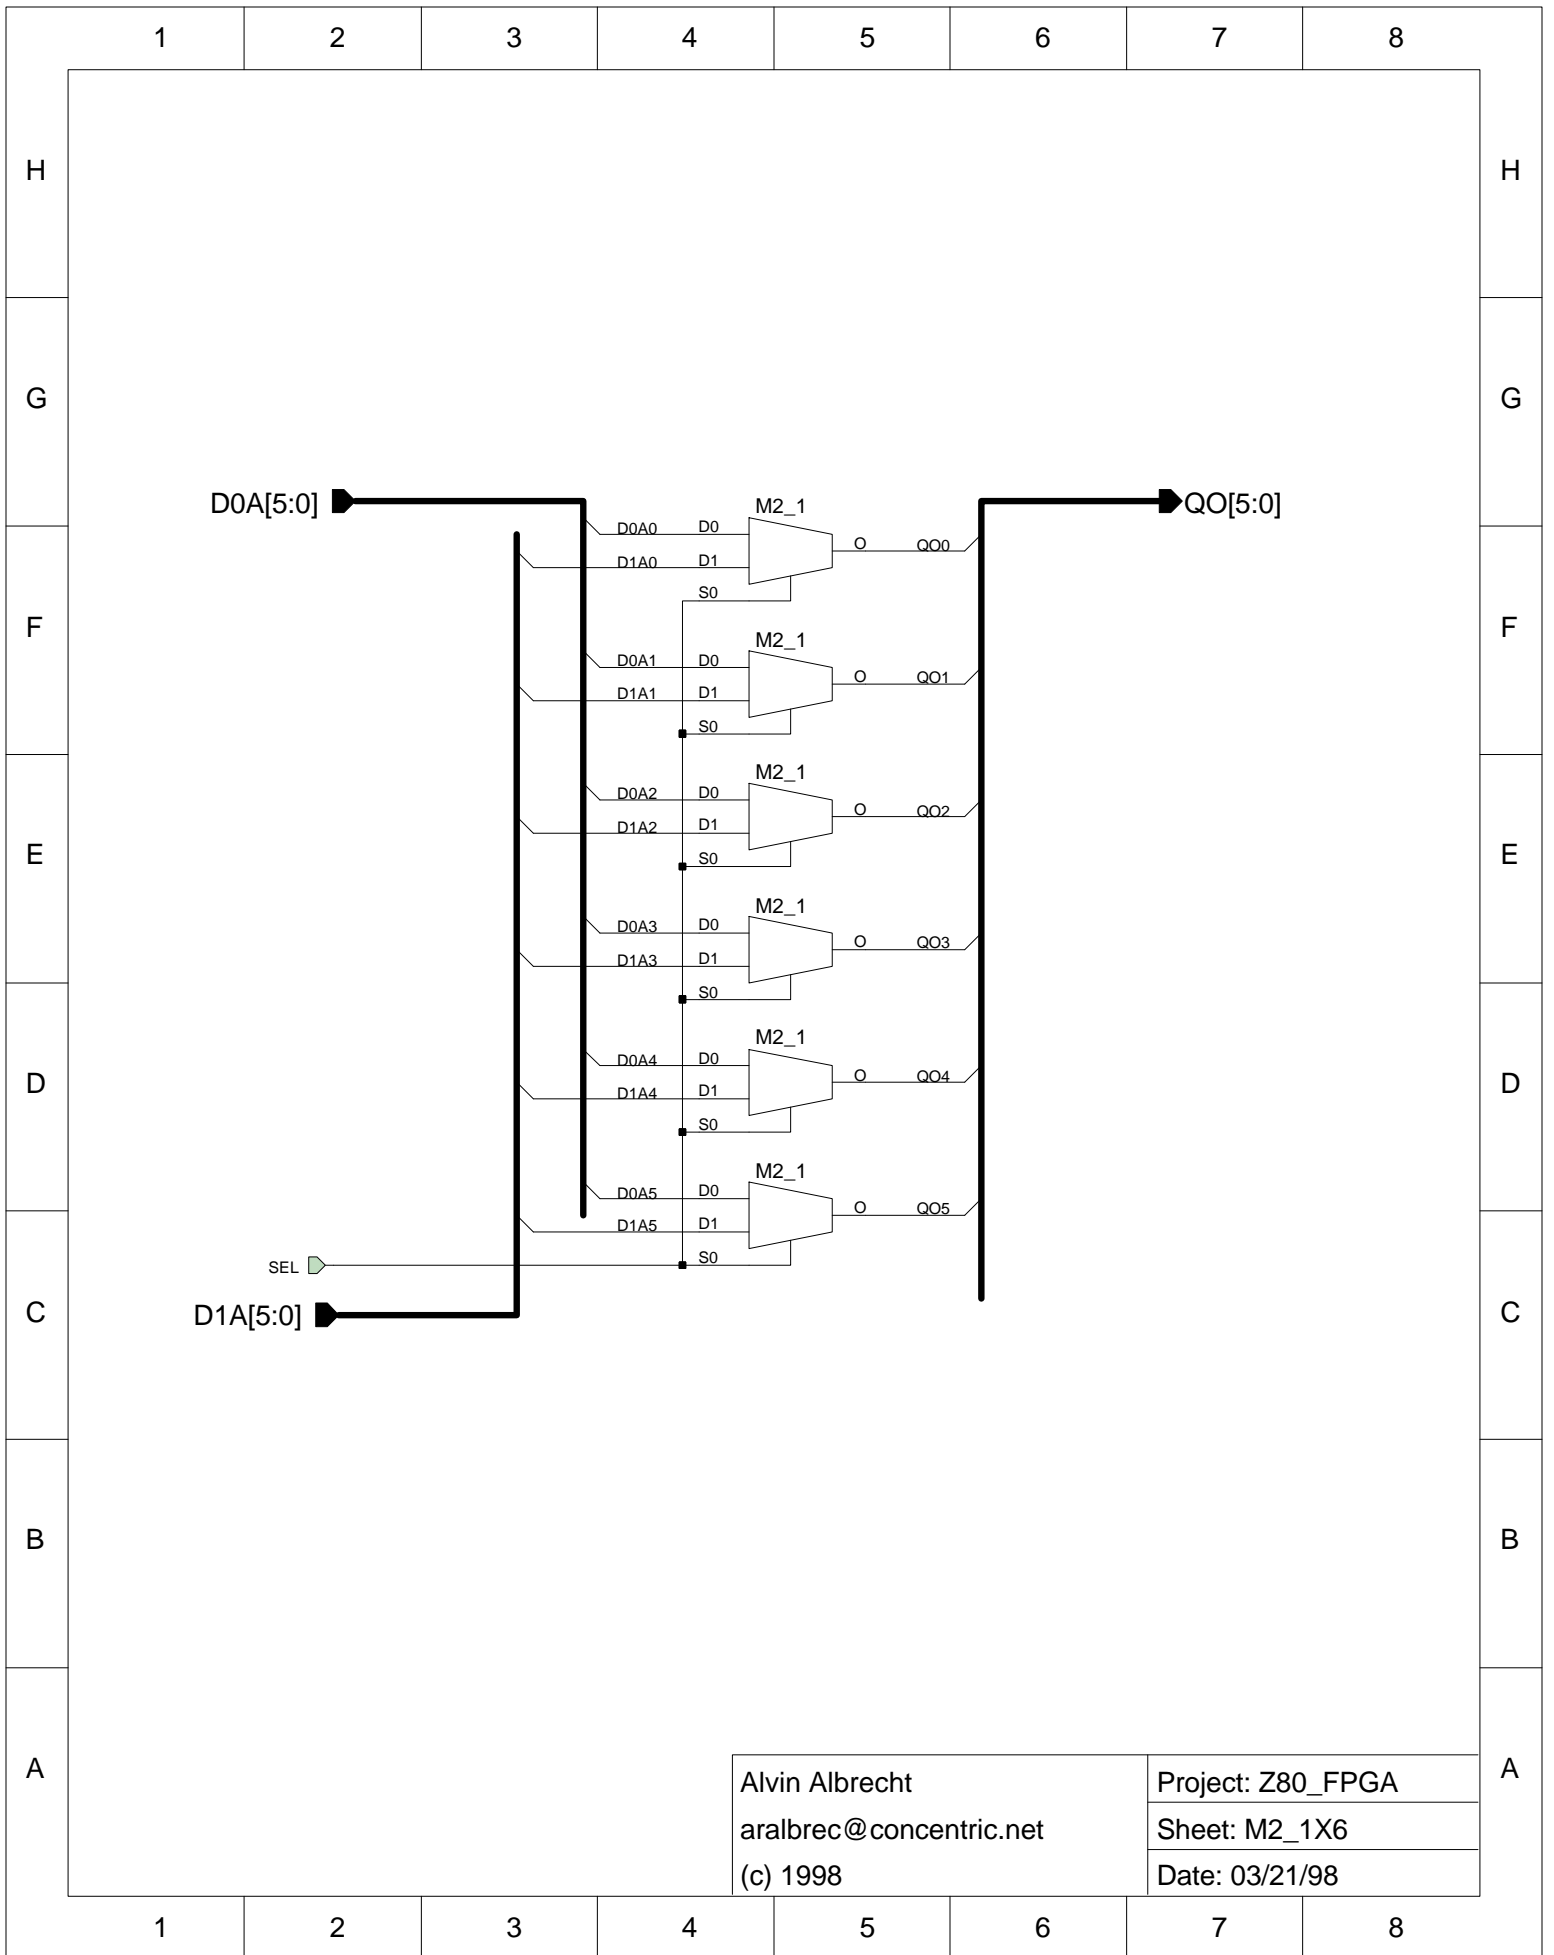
1 2 3 4 5 6 7 8

H

G

D0A[5:0]

QO[5:0]

M2_1
D0A0 D0
D1A0 D1
S0
O QO0

M2_1
D0A1 D0
D1A1 D1
S0
O QO1

M2_1
D0A2 D0
D1A2 D1
S0
O QO2

M2_1
D0A3 D0
D1A3 D1
S0
O QO3

M2_1
D0A4 D0
D1A4 D1
S0
O QO4

M2_1
D0A5 D0
D1A5 D1
S0
O QO5

SEL

D1A[5:0]

F

E

D

C

B

A

| Alvin Albrecht | Project: Z80_FPGA |
|---|---|
| aralbrec@concentric.net | Sheet: M2_1X6 |
| (c) 1998 | Date: 03/21/98 |

1 2 3 4 5 6 7 8